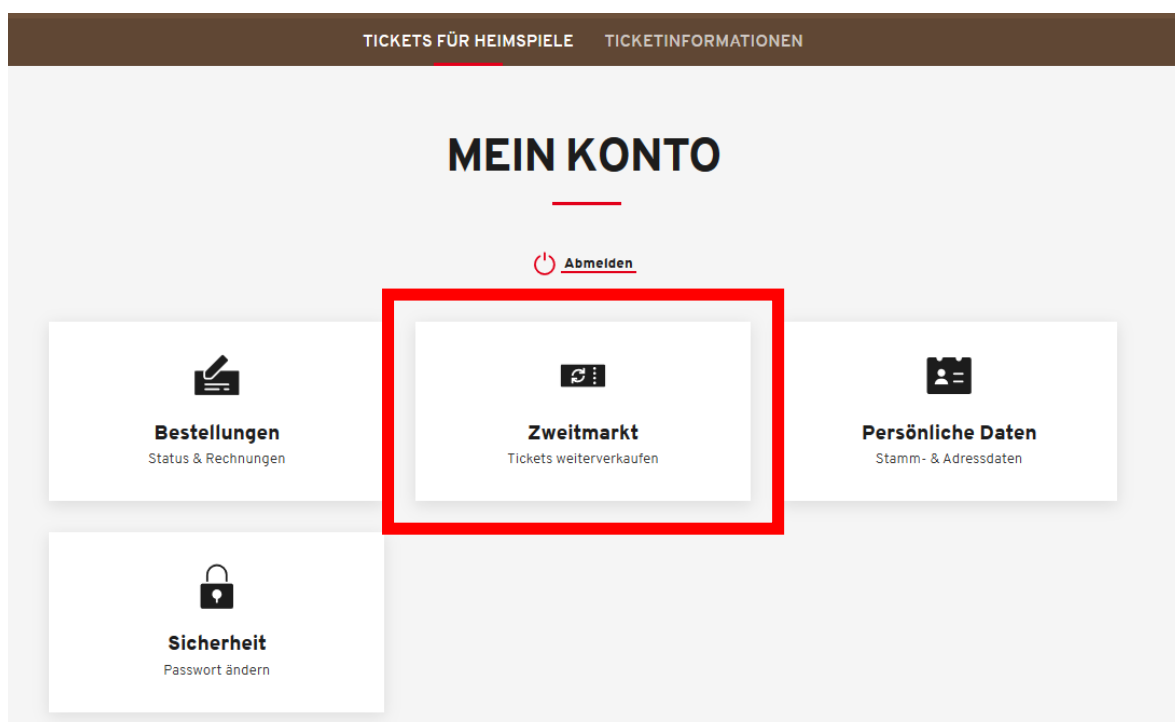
TICKETS FÜR HEIMSPIELE TICKETINFORMATIONEN

MEIN KONTO

Abmelden

Bestellungen
Status & Rechnungen

Zweitmarkt
Tickets weiterverkaufen

Persönliche Daten
Stamm- & Adressdaten

Sicherheit
Passwort ändern